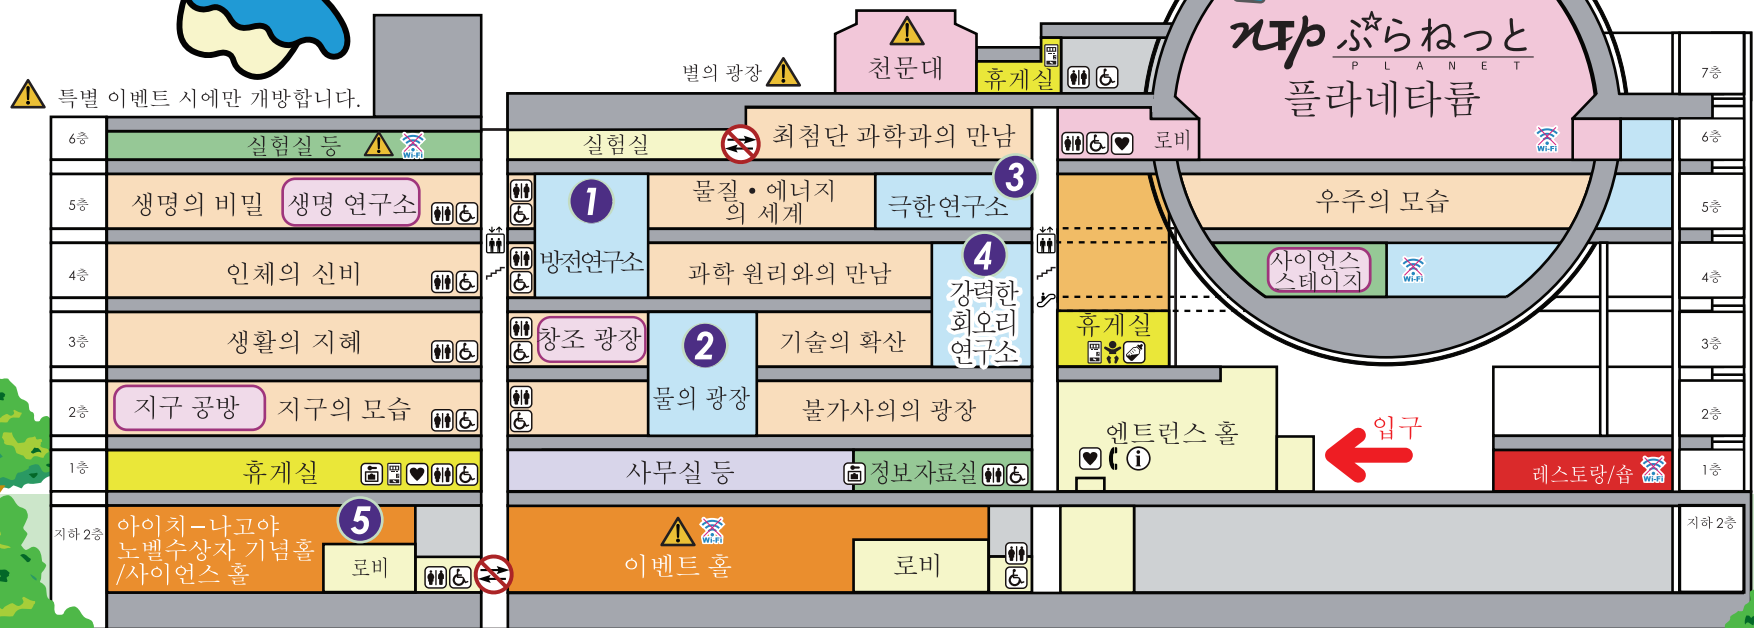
특별 이벤트 시에만 개방합니다.

별의 광장

천문대

휴게실

ぷらねっと
P L A N E T
플라네타륨

6층
실험실 등
Wi-Fi
실험실
최첨단 과학과의 만남
로비
6층

5층
생명의 비밀
생명 연구소
1
방전연구소
물질 • 에너지의 세계
3
극한연구소
우주의 모습
5층

4층
인체의 신비
과학 원리와의 만남
4
강력한 회오리 연구소
사이언스 스테이지
Wi-Fi
4층

3층
생활의 지혜
창조 광장
2
물의 광장
기술의 확산
휴게실
3층

2층
지구 공방
지구의 모습
불가사의의 광장
엔트런스 홀
입구
2층

1층
휴게실
사무실 등
정보자료실
레스토랑/숍
Wi-Fi
1층

지하 2층
5
아이치-나고야 노벨수상자 기념홀 /사이언스 홀
로비
Wi-Fi
이벤트 홀
로비
지하 2층

7층